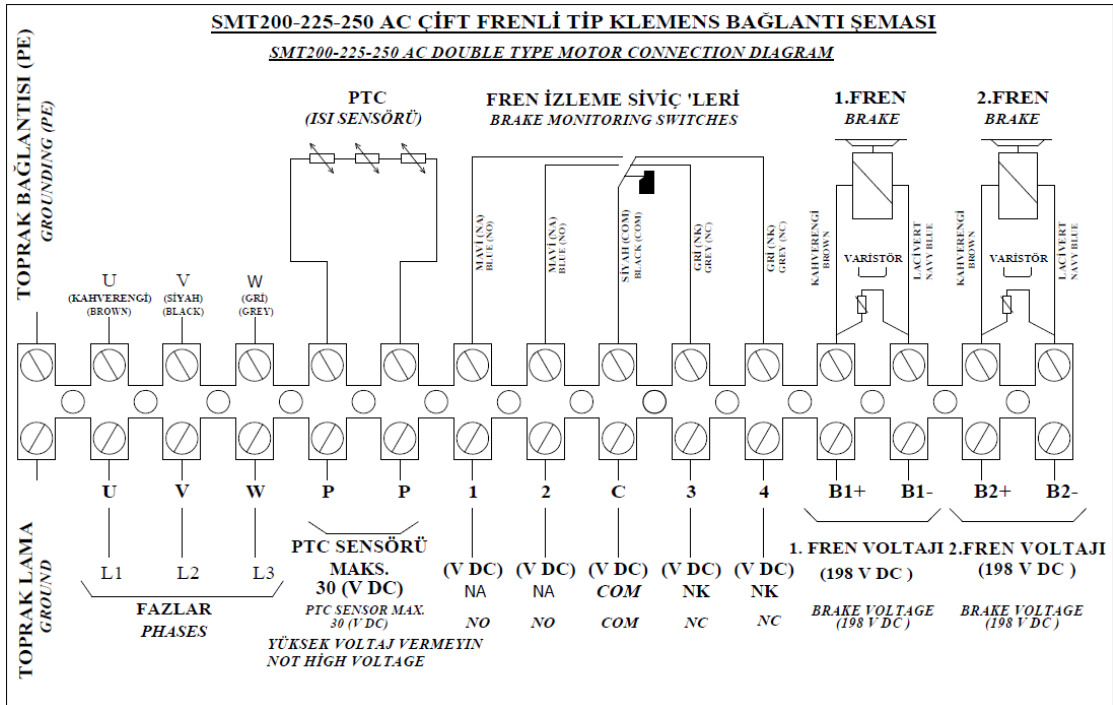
SMT200-225-250 AC ÇİFT FRENLİ TİP KLEMENS BAĞLANTI ŞEMASI

SMT200-225-250 AC DOUBLE TYPE MOTOR CONNECTION DIAGRAM

TOPRAK BAĞLANTISI (PE)
GROUNDING (PE)

PTC
(ISI SENSÖRÜ)

FREN İZLEME SİVİÇ 'LERİ
BRAKE MONITORING SWITCHES

1.FREN
BRAKE

2.FREN
BRAKE

U
(KAHVERENGİ)
(BROWN)

V
(SİYAH)
(BLACK)

W
(GRİ)
(GREY)

MAVİ (NA)
BLUE (NO)

MAVİ (NA)
BLUE (NO)

SİYAH (COM)
BLACK (COM)

GRİ (NK)
GREY (NC)

GRİ (NK)
GREY (NC)

KAHVERENGİ
BROWN

VARİSTÖR

LACİVERT
NAVY BLUE

KAHVERENGİ
BROWN

VARİSTÖR

LACİVERT
NAVY BLUE

U V W P P 1 2 C 3 4 B1+ B1- B2+ B2-

TOPRAK LAMA
GROUND

L1 L2 L3

FAZLAR
PHASES

PTC SENSÖRÜ
MAKS.
30 (V DC)
PTC SENSOR MAX.
30 (V DC)
YÜKSEK VOLTAJ VERMEYIN
NOT HİGH VOLTAGE

(V DC)
NA
NO

(V DC)
NA
NO

(V DC)
COM
COM

(V DC)
NK
NC

(V DC)
NK
NC

1. FREN VOLTAJI
(198 V DC )
BRAKE VOLTAGE
(198 V DC )

2.FREN VOLTAJI
(198 V DC )
BRAKE VOLTAGE
(198 V DC )